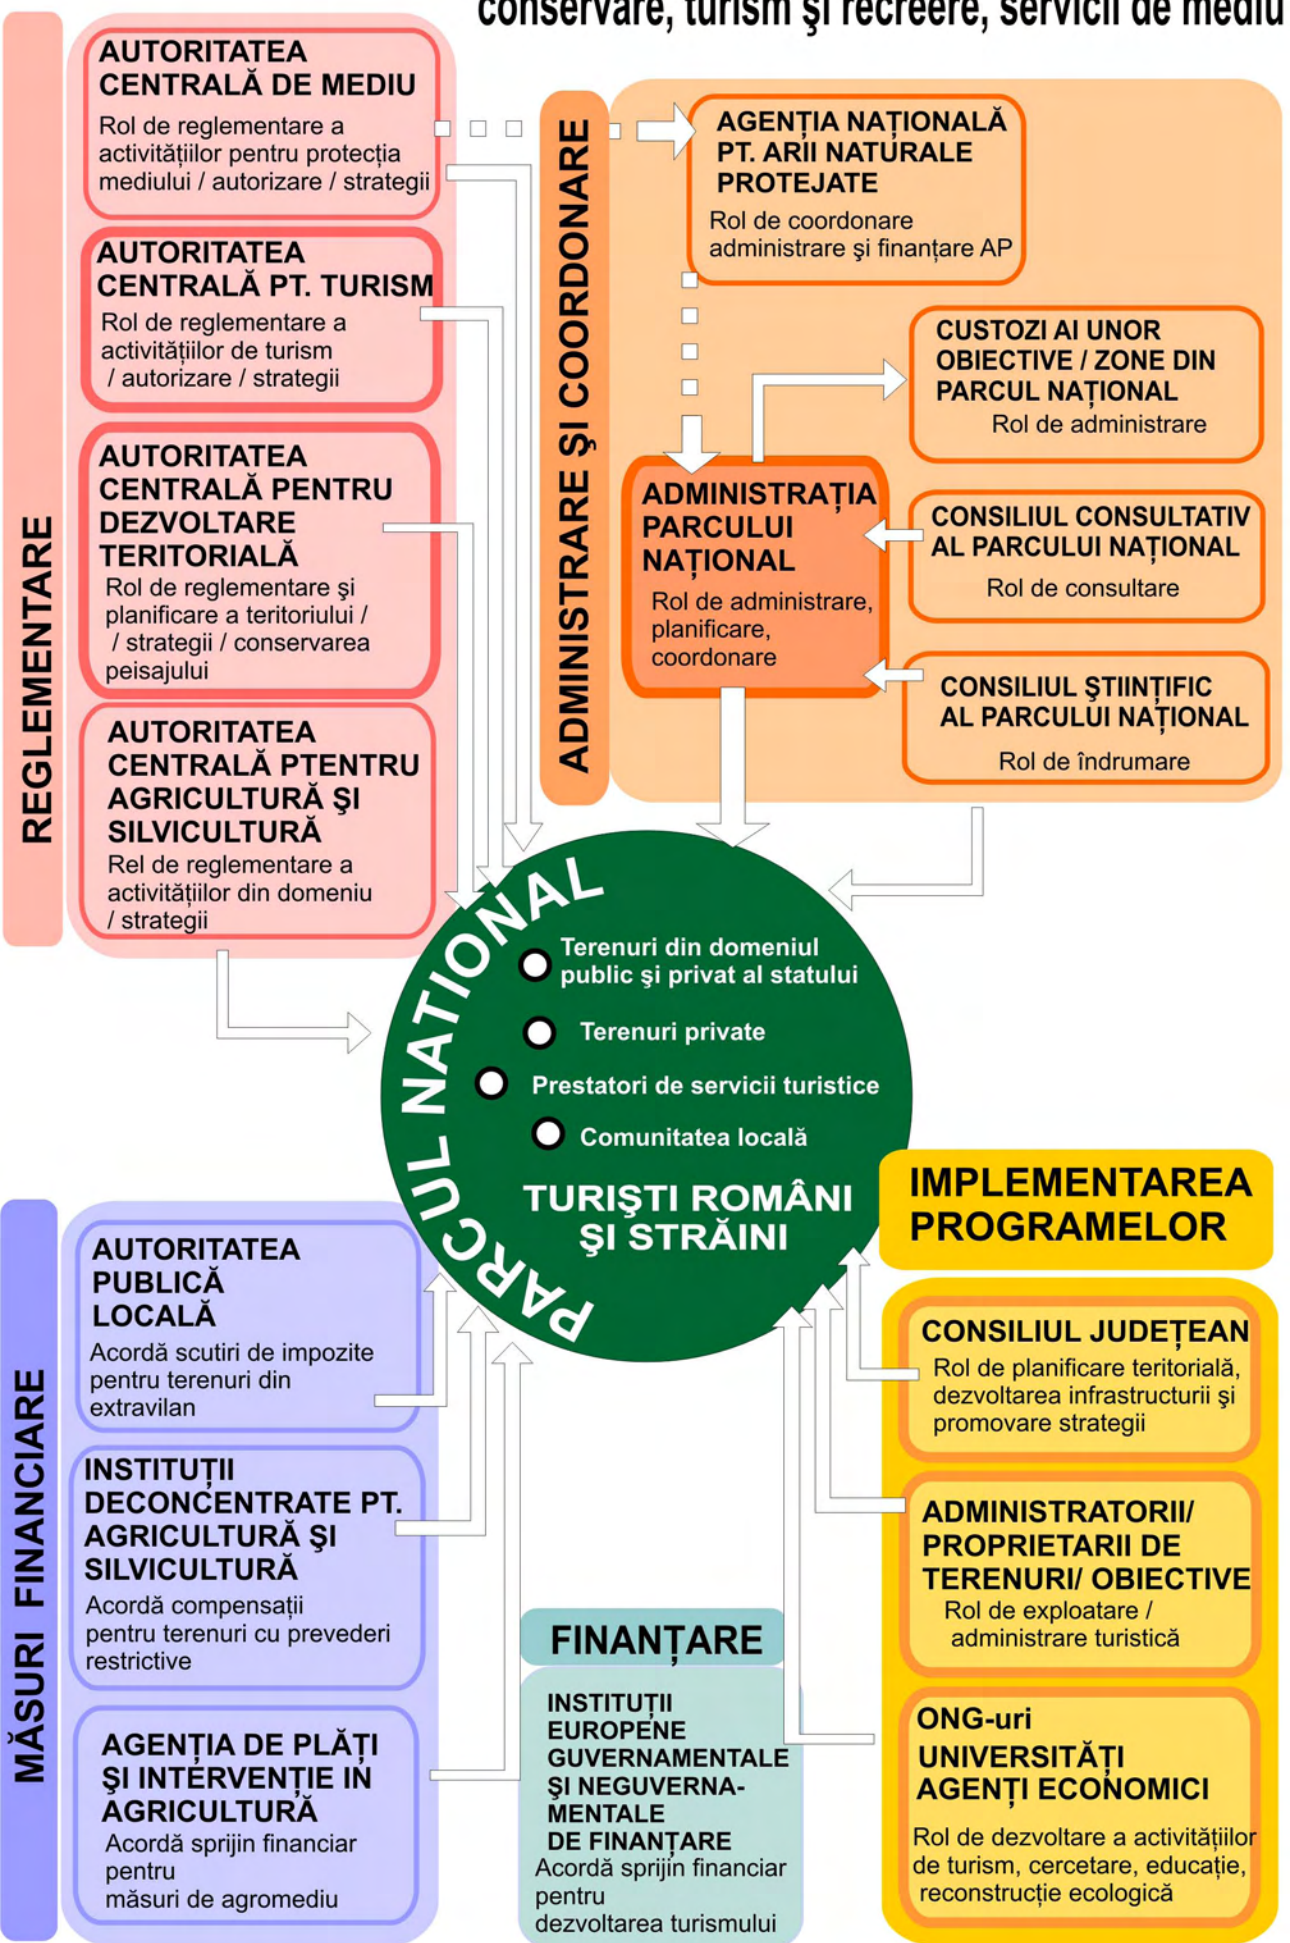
conservare, turism şi recreere, servicii de mediu

REGLEMENTARE

AUTORITATEA CENTRALĂ DE MEDIU
Rol de reglementare a activitățiilor pentru protecția mediului / autorizare / strategii

AUTORITATEA CENTRALĂ PT. TURISM
Rol de reglementare a activitățiilor de turism / autorizare / strategii

AUTORITATEA CENTRALĂ PENTRU DEZVOLTARE TERITORIALĂ
Rol de reglementare şi planificare a teritoriului / / strategii / conservarea peisajului

AUTORITATEA CENTRALĂ PTENTRU AGRICULTURĂ ŞI SILVICULTURĂ
Rel de reglementare a activitățiilor din domeniu / strategii

ADMINISTRARE ŞI COORDONARE

AGENȚIA NAȚIONALĂ PT. ARII NATURALE PROTEJATE
Rol de coordonare administrare şi finanțare AP

CUSTOZI AI UNOR OBIECTIVE / ZONE DIN PARCUL NAȚIONAL
Rol de administrare

ADMINISTRAȚIA PARCULUI NAȚIONAL
Rol de administrare, planificare, coordonare

CONSILIUL CONSULTATIV AL PARCULUI NAȚIONAL
Rol de consultare

CONSILIUL ŞTIINȚIFIC AL PARCULUI NAȚIONAL
Rol de îndrumare

PARCUL NAȚIONAL
Terenuri din domeniul public şi privat al statului
Terenuri private
Prestatori de servicii turistice
Comunitatea locală
TURIŞTI ROMÂNI ŞI STRĂINI

IMPLEMENTAREA PROGRAMELOR

CONSILIUL JUDEȚEAN
Rol de planificare teritorială, dezvoltarea infrastructurii şi promovare strategii

ADMINISTRATORII/ PROPRIETARII DE TERENURI/ OBIECTIVE
Rol de exploatare / administrare turistică

ONG-uri UNIVERSITĂȚI AGENȚI ECONOMICI
Rol de dezvoltare a activitățiilor de turism, cercetare, educație, reconstrucție ecologică

MĂSURI FINANCIARE

AUTORITATEA PUBLICĂ LOCALĂ
Acordă scutiri de impozite pentru terenuri din extravilan

INSTITUȚII DECONCENTRATE PT. AGRICULTURĂ ŞI SILVICULTURĂ
Acordă compensații pentru terenuri cu prevederi restrictive

AGENȚIA DE PLĂȚI ŞI INTERVENȚIE IN AGRICULTURĂ
Acordă sprijin financiar pentru măsuri de agromediu

FINANȚARE

INSTITUȚII EUROPENE GUVERNAMENTALE ŞI NEGUVERNAMENTALE DE FINANȚARE
Acordă sprijin financiar pentru dezvoltarea turismului